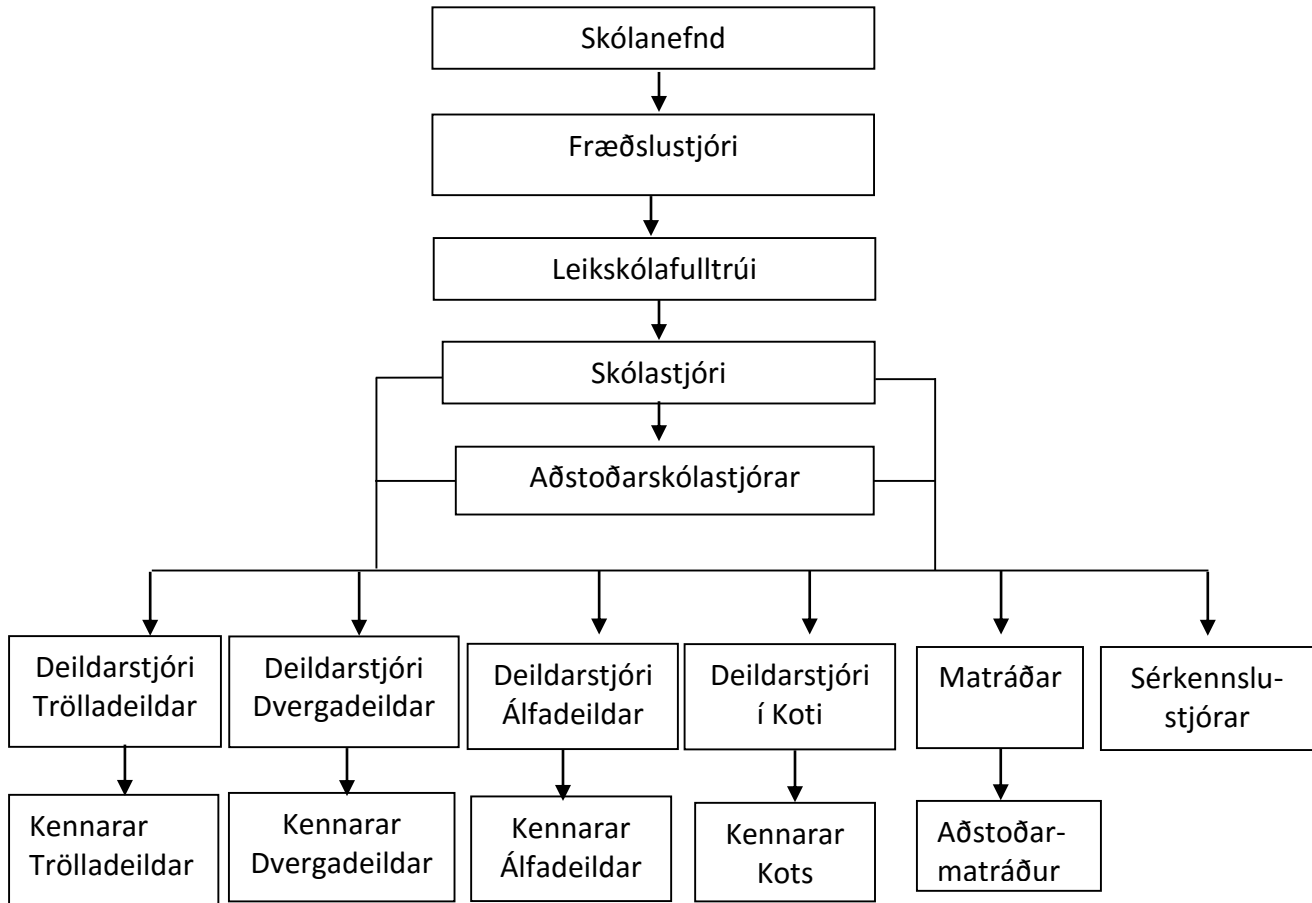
Skólanefnd

Fræðslustjóri

Leikskólafulltrúi

Skólastjóri

Aðstoðarskólastjórar

Deildarstjóri Trölladeildar

Deildarstjóri Dvergadeildar

Deildarstjóri Álfadeildar

Deildarstjóri í Koti

Matráðar

Sérkennslustjórar

Kennarar Trölladeildar

Kennarar Dvergadeildar

Kennarar Álfadeildar

Kennarar Kots

Aðstoðarmatráður